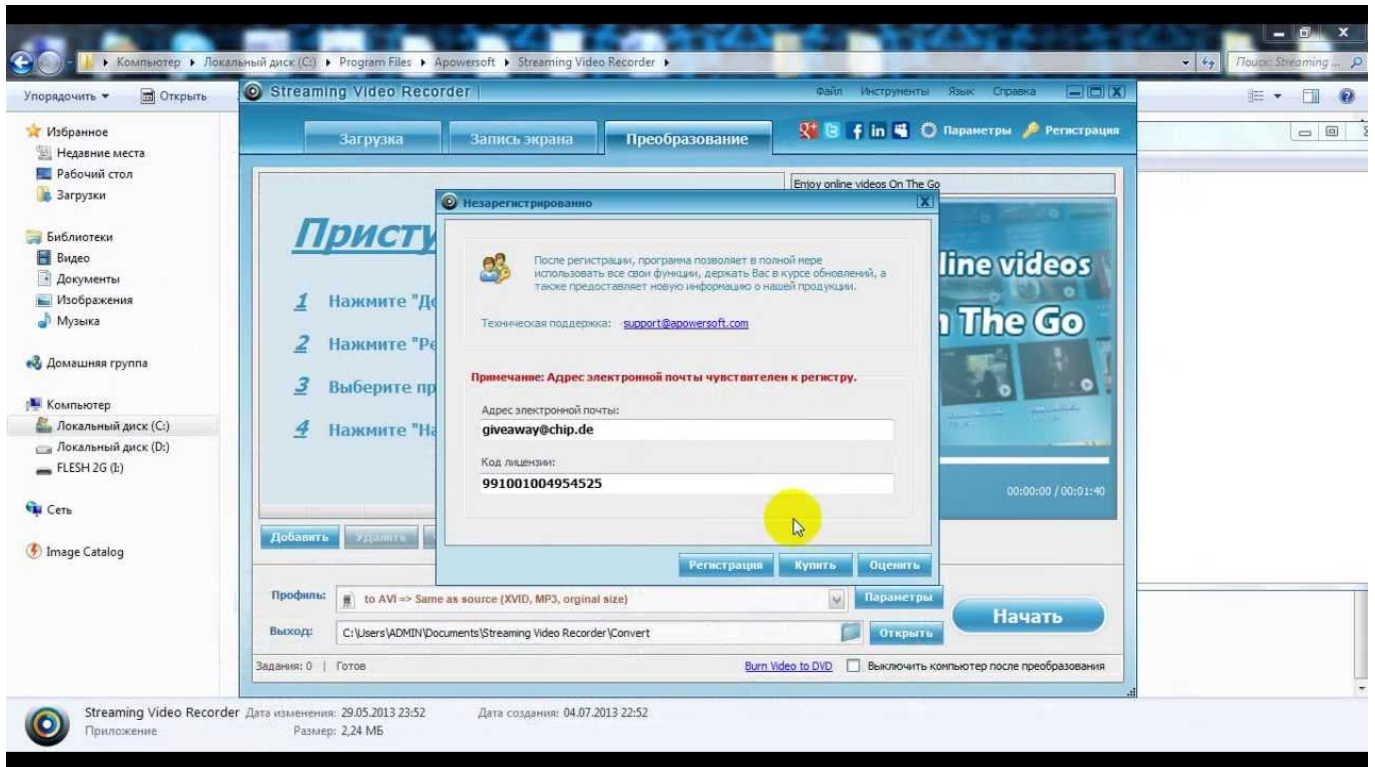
Компьютер ▸ Локальный диск (C:) ▸ Program Files ▸ Apowersoft ▸ Streaming Video Recorder ▸

Поиск: Streaming ...

Упорядочить ▾ Открыть

Избранное
Недавние места
Рабочий стол
Загрузки

Библиотеки
Видео
Документы
Изображения
Музыка

Домашняя группа

Компьютер
Локальный диск (C:)
Локальный диск (D:)
FLESH 2G (I:)

Сеть

Image Catalog

Streaming Video Recorder

Файл Инструменты Язык Справка

Загрузка Запись экрана Преобразование

Параметры Регистрация

Присту

1 Нажмите "Д

2 Нажмите "Р

3 Выберите пр

4 Нажмите "На

Enjoy online videos On The Go

line videos
The Go

00:00:00 / 00:01:40

Незарегистрированно

После регистрации, программа позволяет в полной мере использовать все свои функции, держать Вас в курсе обновлений, а также предоставляет новую информацию о нашей продукции.

Техническая поддержка: support@apowersoft.com

Примечание: Адрес электронной почты чувствителен к регистру.

Адрес электронной почты:
giveaway@chip.de

Код лицензии:
991001004954525

Регистрация Купить Оценить

Добавить Удалить

Профиль: to AVI => Same as source (XVID, MP3, orginal size) Параметры

Выход: C:\Users\ADMIN\Documents\Streaming Video Recorder\Convert Открыть

Начать

Задания: 0 | Готов Burn Video to DVD Выключить компьютер после преобразования

Streaming Video Recorder Дата изменения: 29.05.2013 23:52 Дата создания: 04.07.2013 22:52
Приложение Размер: 2,24 МБ